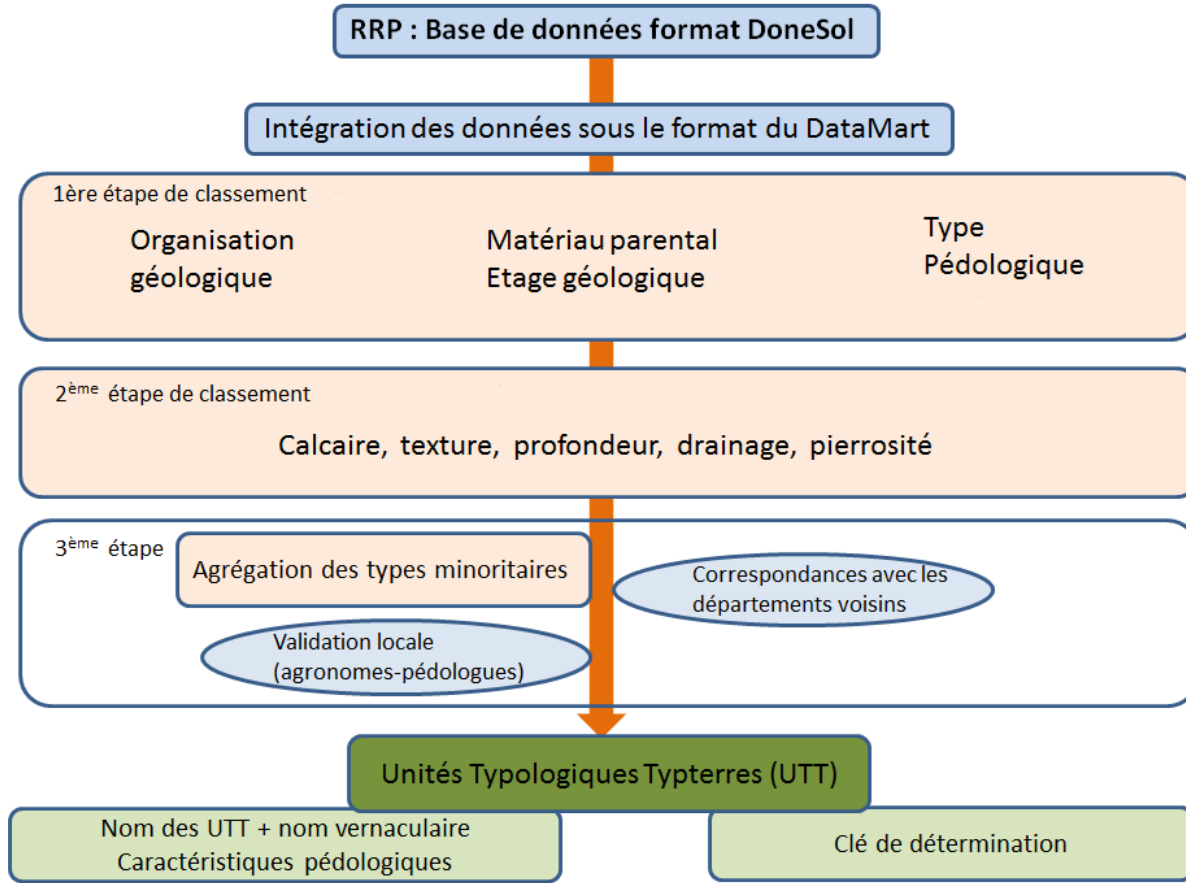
RRP : Base de données format DoneSol

Intégration des données sous le format du DataMart

1ère étape de classement

Organisation géologique

Matériau parental
Etage géologique

Type
Pédologique

2$^{ème}$ étape de classement

Calcaire, texture, profondeur, drainage, pierrosité

3$^{ème}$ étape

Agrégation des types minoritaires

Correspondances avec les départements voisins

Validation locale (agronomes-pédologues)

Unités Typologiques Typterres (UTT)

Nom des UTT + nom vernaculaire
Caractéristiques pédologiques

Clé de détermination